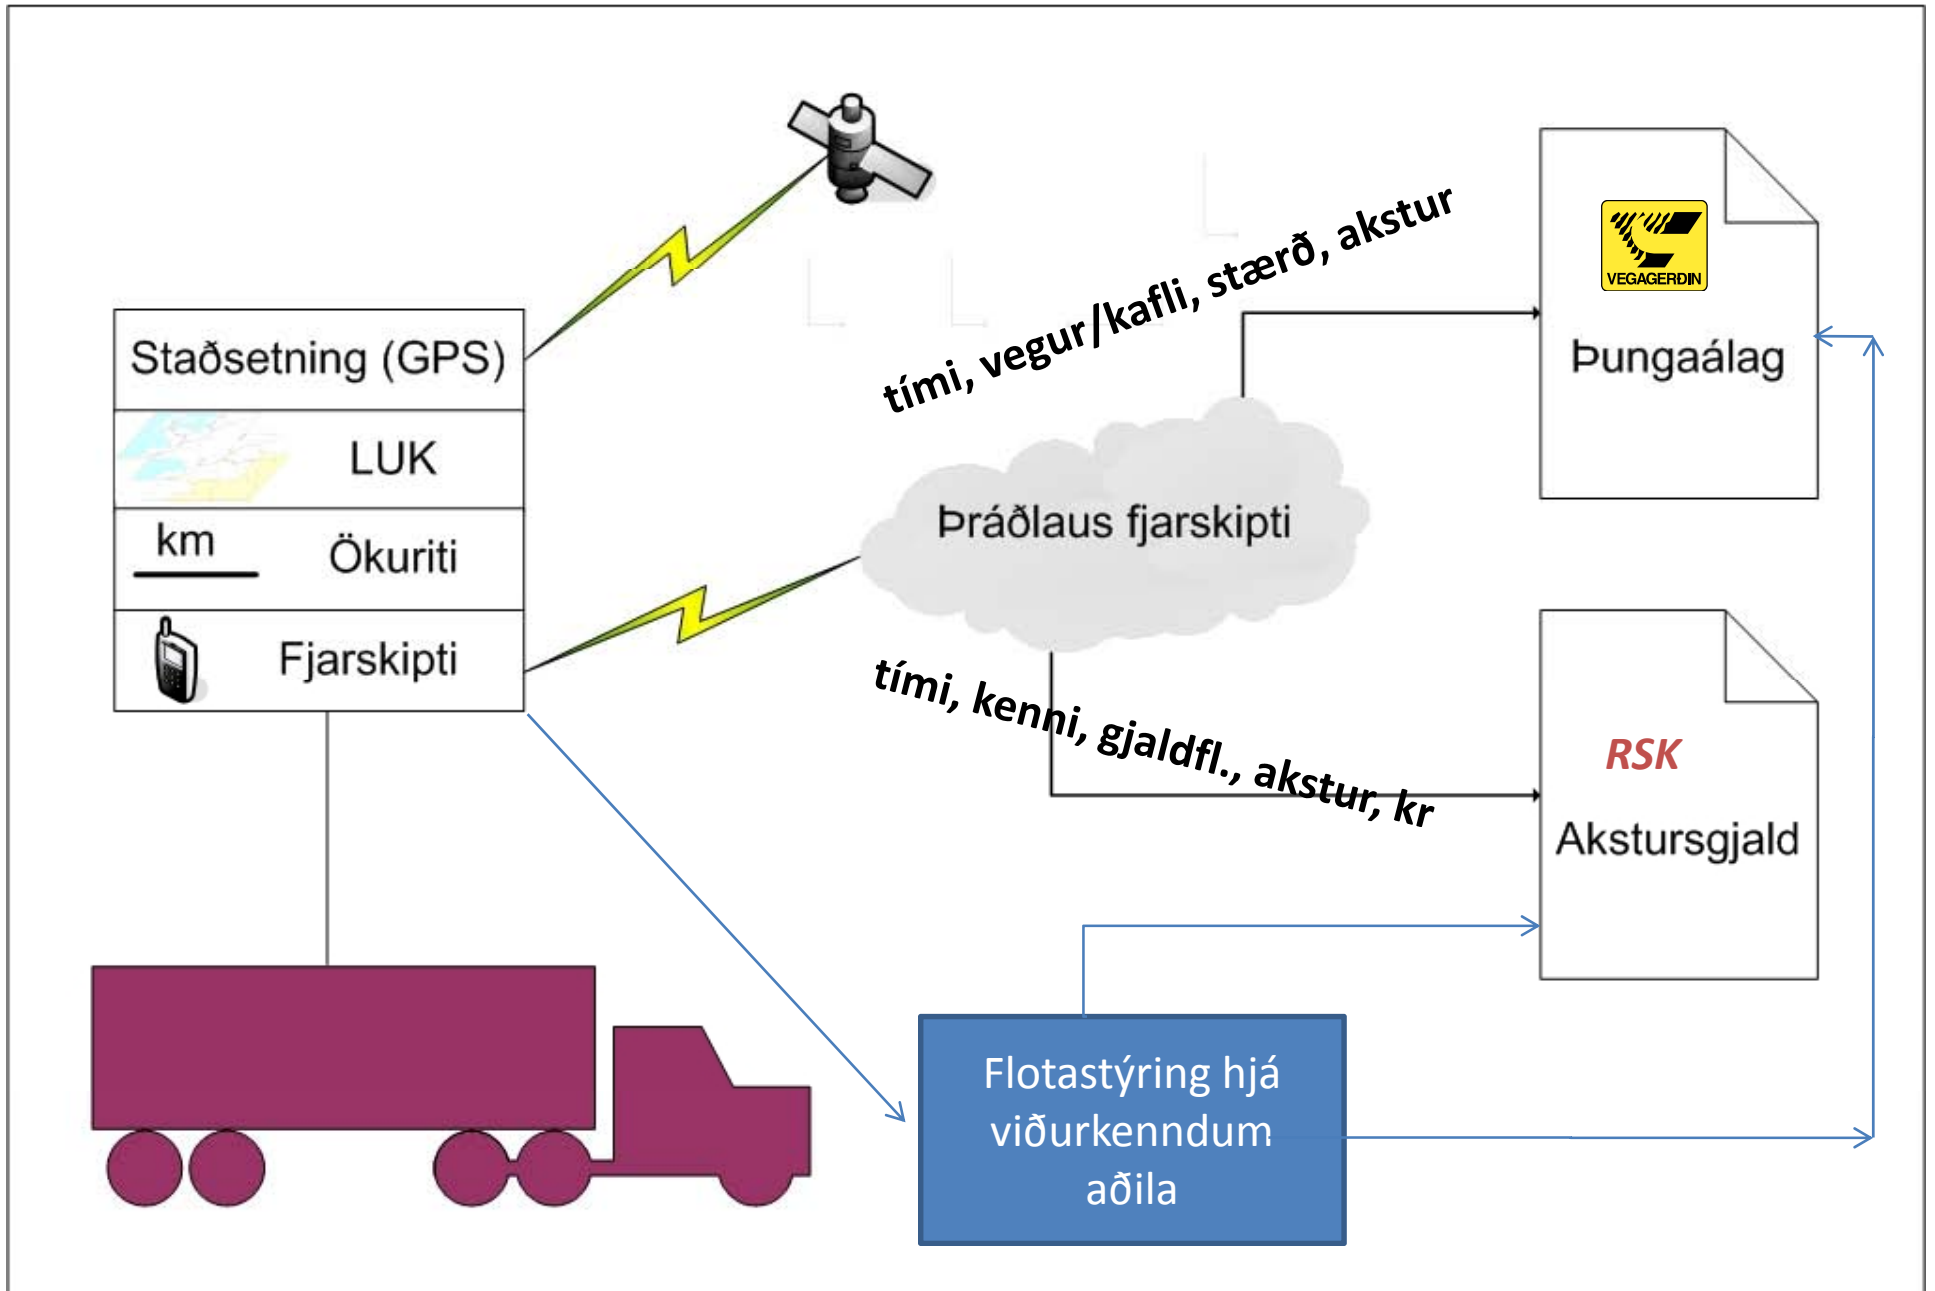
Staðsetning (GPS)

LUK

km

Ökuriti

Fjarskipti

tími, vegur/kafli, stærð, akstur

VEGAGERÐIN

Þungaálag

Þráðlaus fjarskipti

tími, kenni, gjaldfl., akstur, kr

RSK

Akstursgjald

Flotastýring hjá viðurkenndum aðila